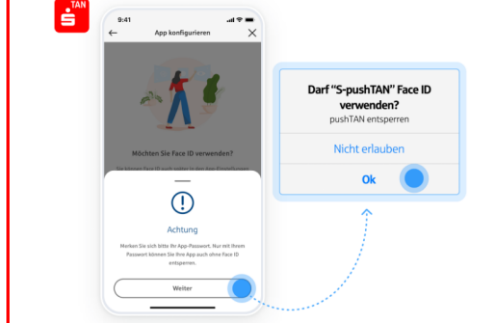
TAN

9:41

App konfigurieren

Möchten Sie Face ID verwenden?

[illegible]

Achtung

Merken Sie sich bitte Ihr App-Passwort. Nur mit Ihrem Passwort können Sie Ihre App auch ohne Face ID entsperren.

Weiter

Darf "S-pushTAN" Face ID verwenden?
pushTAN entsperren

Nicht erlauben

Ok